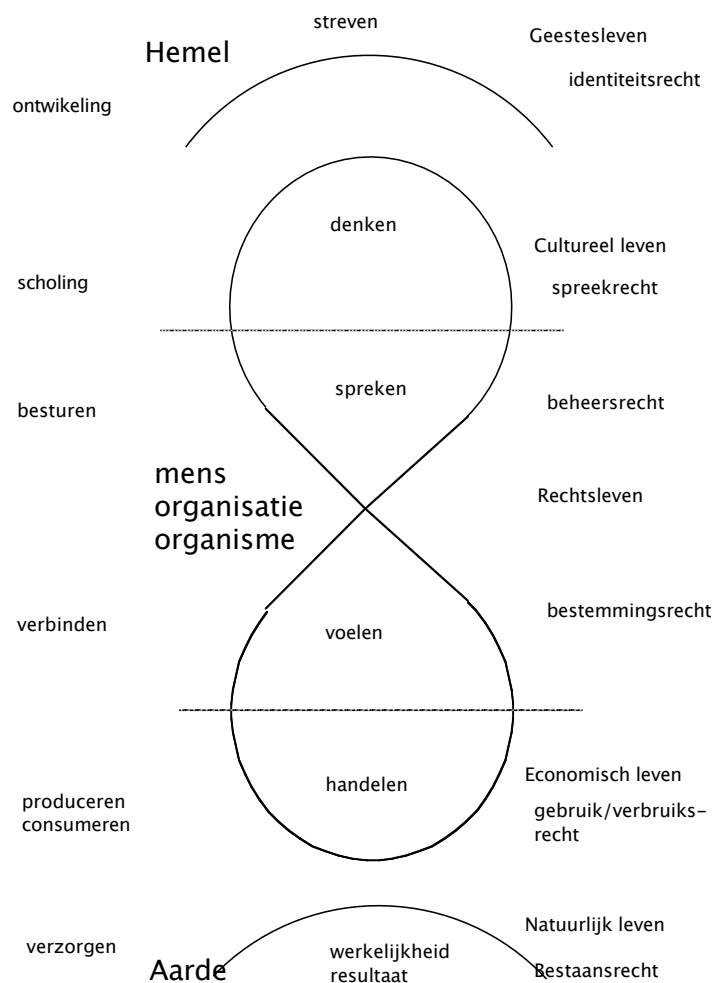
streven

Hemel

Geestesleven

identiteitsrecht

ontwikeling

denken

Cultureel leven

scholing

spreekrecht

spreken

besturen

beheersrecht

mens
organisatie
organisme

Rechtsleven

verbinden

bestemmingsrecht

voelen

handelen

Economisch leven

produceren
consumeren

gebruik/verbruiks-recht

Natuurlijk leven

verzorgen

werkelijkheid
resultaat

Aarde

Bestaansrecht